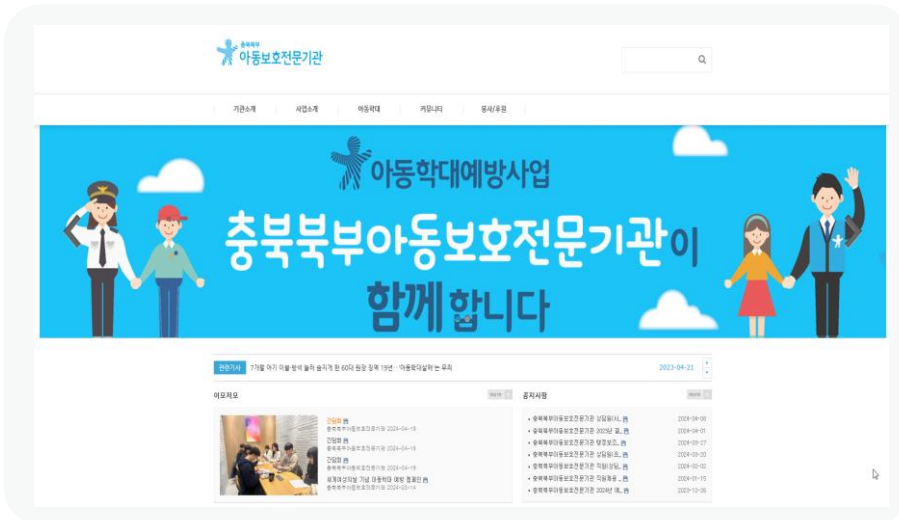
충북북부
아동보호전문기관

기관소개 사업소개 아동학대 커뮤니티 동사/후원

아동학대예방사업

충북북부아동보호전문기관이 함께 합니다

관련기사 7개월 아기 이불 덮어 눌러 숨지게 한 60대 원장 징역 19년…'아동학대살해'는 무죄 2023-04-21

이모저모

간담회
충북북부아동보호전문기관 2024-04-19
간담회
충북북부아동보호전문기관 2024-04-19
간담회
충북북부아동보호전문기관 2024-04-19
세계여성의날 기념 아동학대 예방 캠페인
충북북부아동보호전문기관 2024-03-14

공지사항

충북북부아동보호전문기관 상담원(사... 2024-04-08
충북북부아동보호전문기관 2023년 결... 2024-04-01
충북북부아동보호전문기관 행정보조... 2024-03-27
충북북부아동보호전문기관 상담원(사... 2024-03-20
충북북부아동보호전문기관 직원(상담... 2024-02-02
충북북부아동보호전문기관 직원채용 ... 2024-01-15
충북북부아동보호전문기관 2024년 예... 2023-12-28